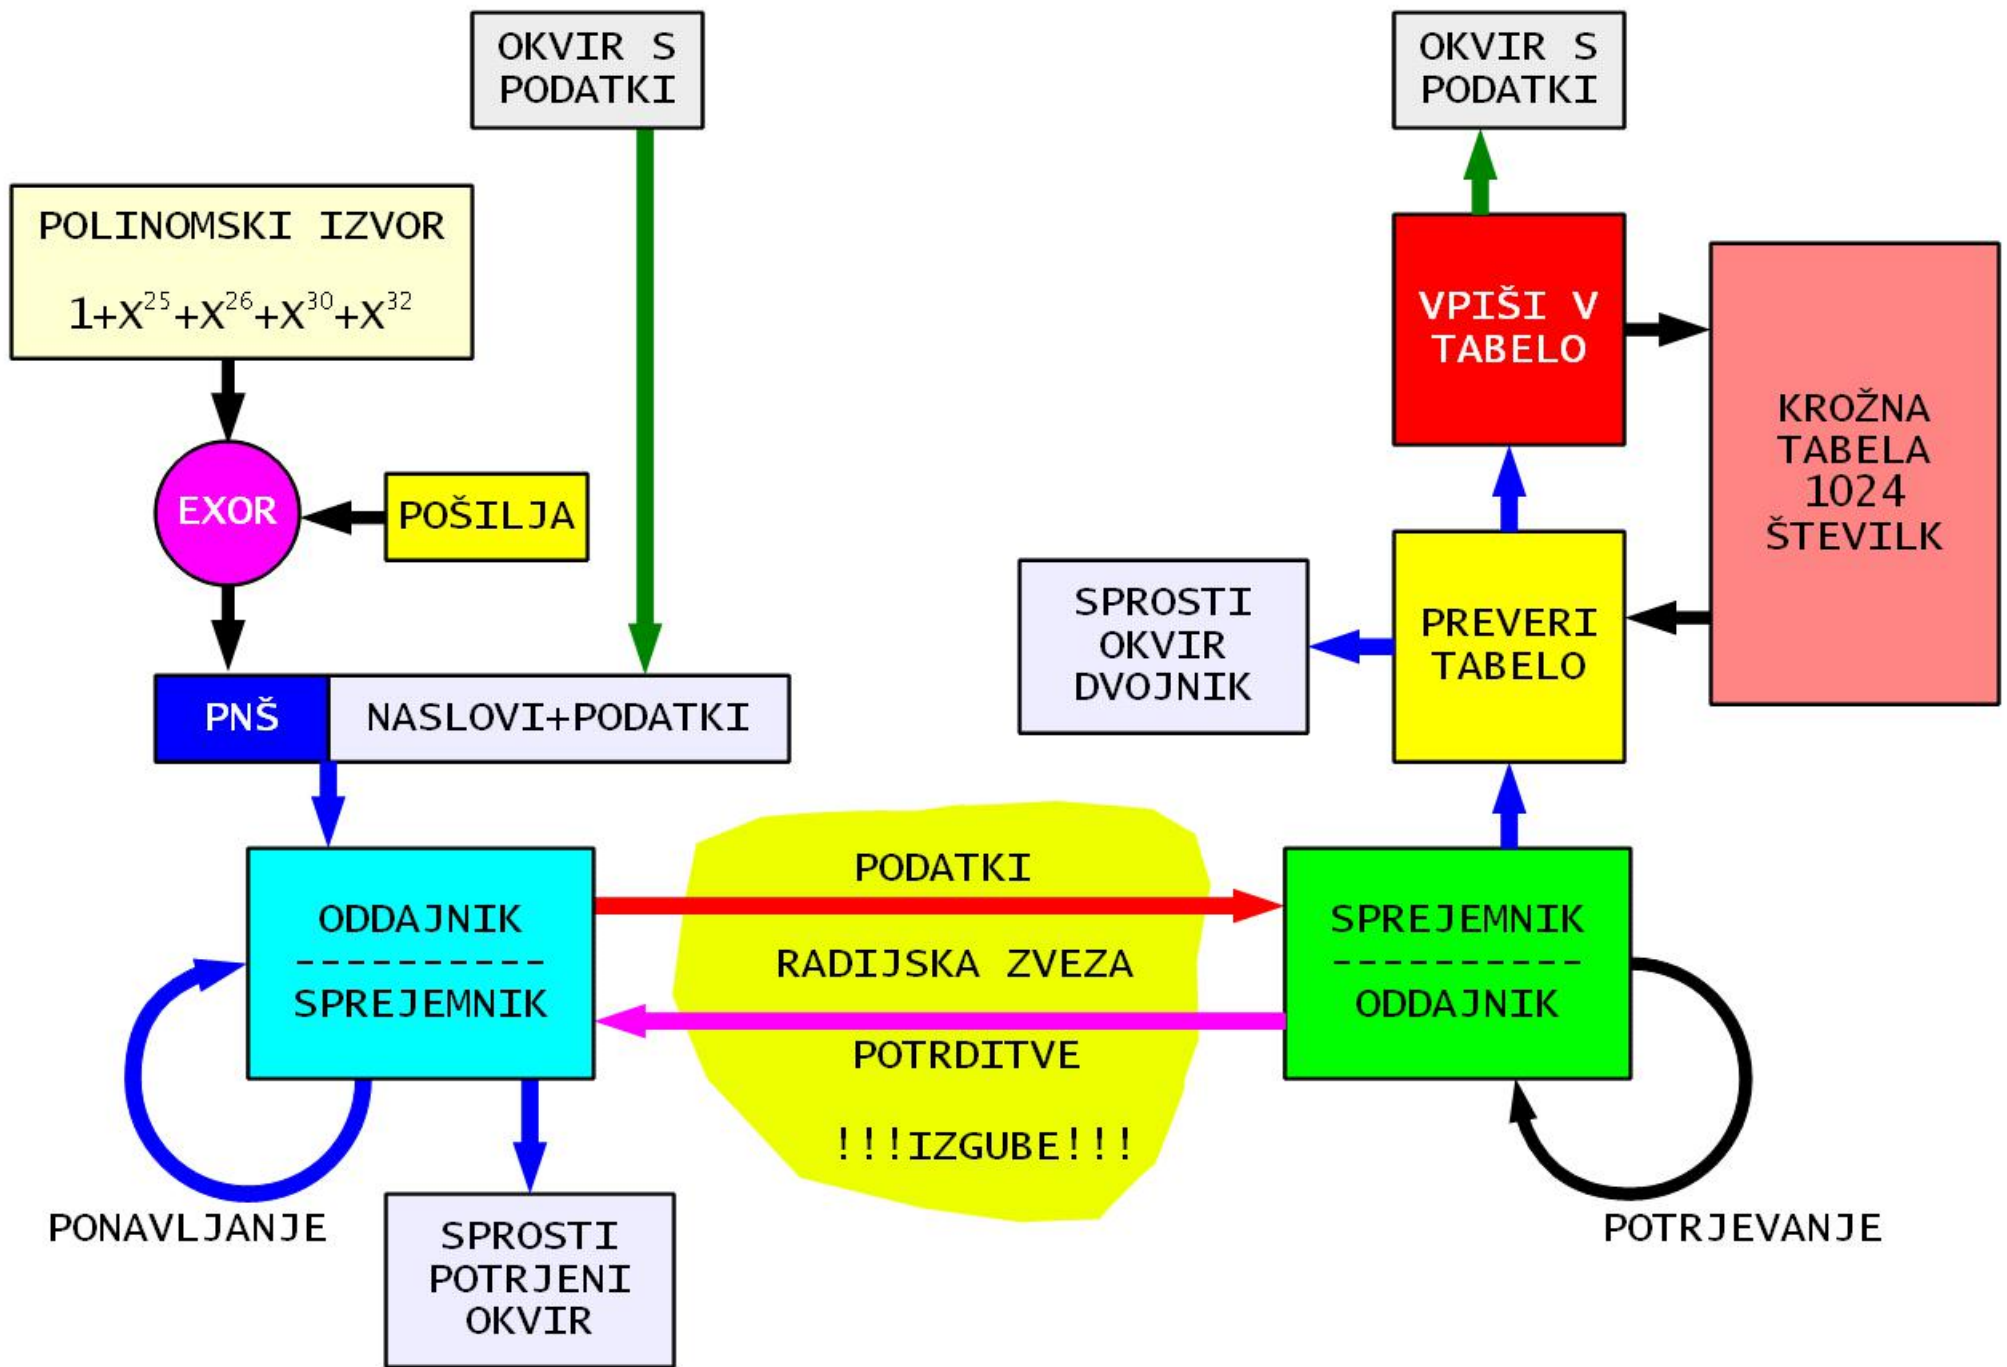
OKVIR S PODATKI

OKVIR S PODATKI

POLINOMSKI IZVOR

$1+X^{25}+X^{26}+X^{30}+X^{32}$

VPIŠI V TABELO

KROŽNA TABELA 1024 ŠTEVILK

EXOR

POŠILJA

SPROSTI OKVIR DVOJNIK

PREVERI TABELO

PNŠ

NASLOVI+PODATKI

PODATKI

ODDAJNIK
----------
SPREJEMNIK

RADIJSKA ZVEZA

SPREJEMNIK
----------
ODDAJNIK

POTRDITVE

!!!IZGUBE!!!

PONAVLJANJE

SPROSTI POTRJENI OKVIR

POTRJEVANJE